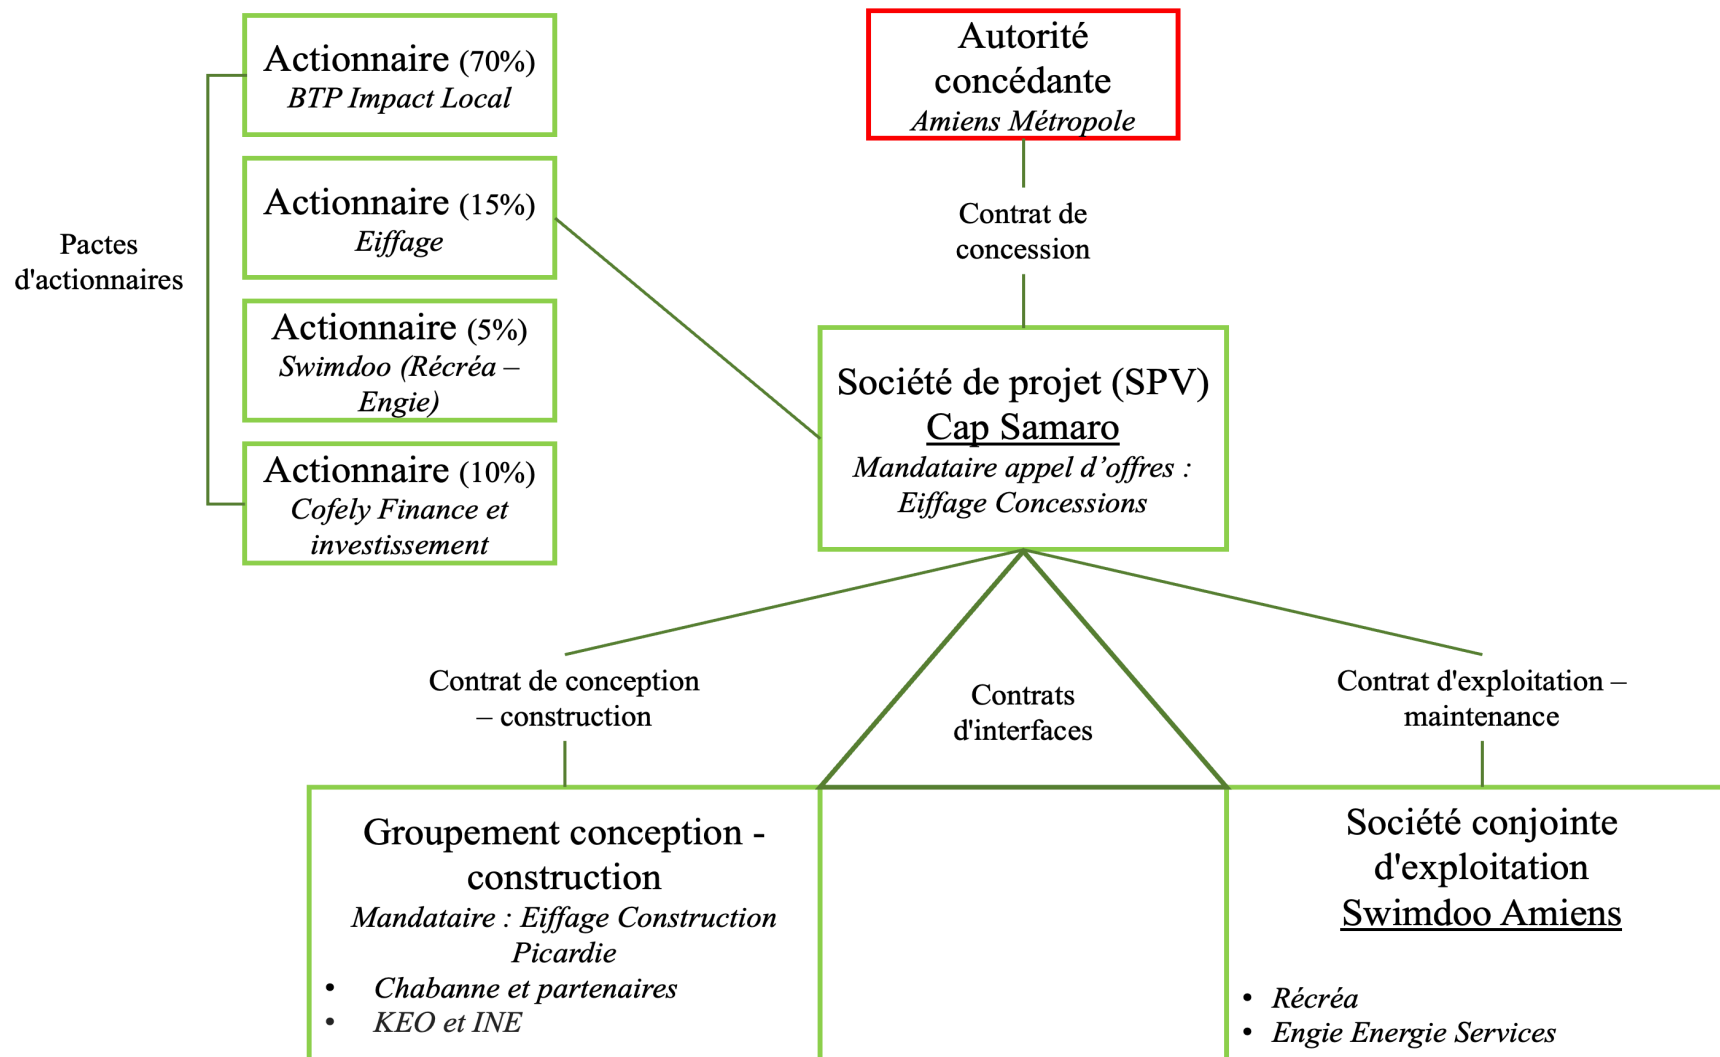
Actionnaire (70%)
BTP Impact Local

Actionnaire (15%)
Eiffage

Actionnaire (5%)
Swimdoo (Récréa – Engie)

Actionnaire (10%)
Cofely Finance et investissement

Pactes d'actionnaires

Autorité concédante
Amiens Métropole

Contrat de concession

Société de projet (SPV)
Cap Samaro
Mandataire appel d'offres : Eiffage Concessions

Contrat de conception – construction

Contrats d'interfaces

Contrat d'exploitation – maintenance

Groupement conception - construction
Mandataire : Eiffage Construction Picardie
• Chabanne et partenaires
• KEO et INE

Société conjointe d'exploitation
Swimdoo Amiens
• Récréa
• Engie Energie Services